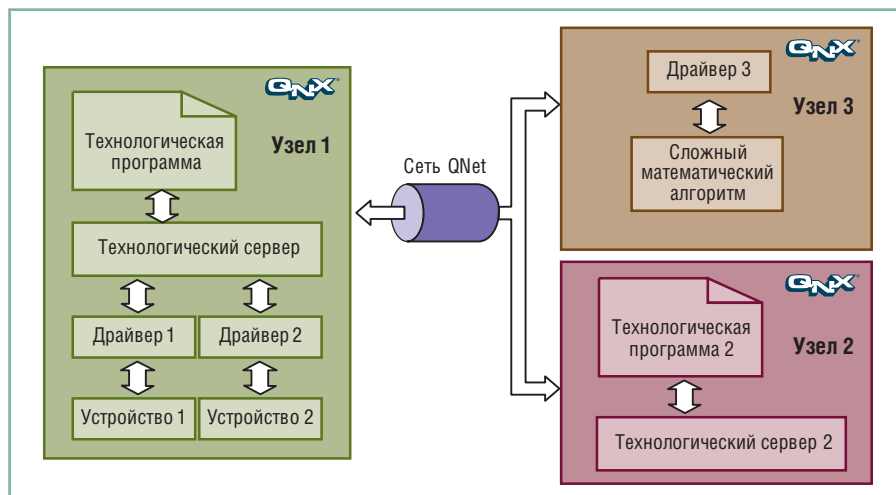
QNX

Технологическая программа

Узел 1

Технологический сервер

Драйвер 1

Драйвер 2

Устройство 1

Устройство 2

Сеть QNet

QNX

Драйвер 3

Узел 3

Сложный математический алгоритм

QNX

Технологическая программа 2

Узел 2

Технологический сервер 2